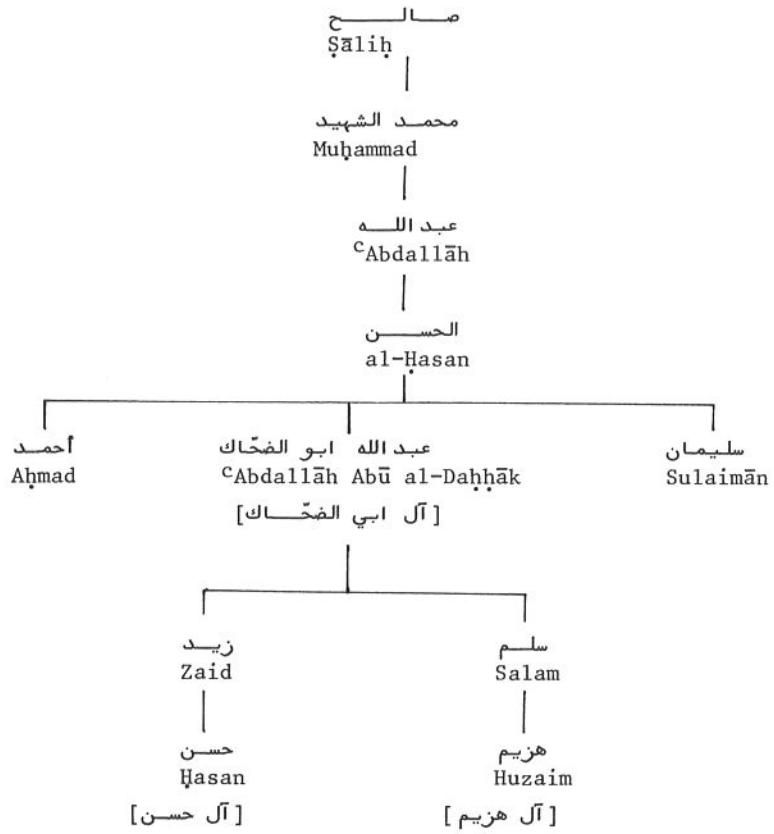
صالح
Ṣāliḥ

محمد الشهيد
Muḥammad

عبد الله
$^{c}$Abdallāh

الحسن
al-Ḥasan

أحمد
Aḥmad

عبد الله ابو الضحّاك
$^{c}$Abdallāh Abū al-Ḍaḥḥāk
[آل ابي الضحّاك]

سليمان
Sulaimān

زيد
Zaid

حسن
Ḥasan
[آل حسن]

سلم
Salam

هزيم
Huzaim
[آل هزيم]